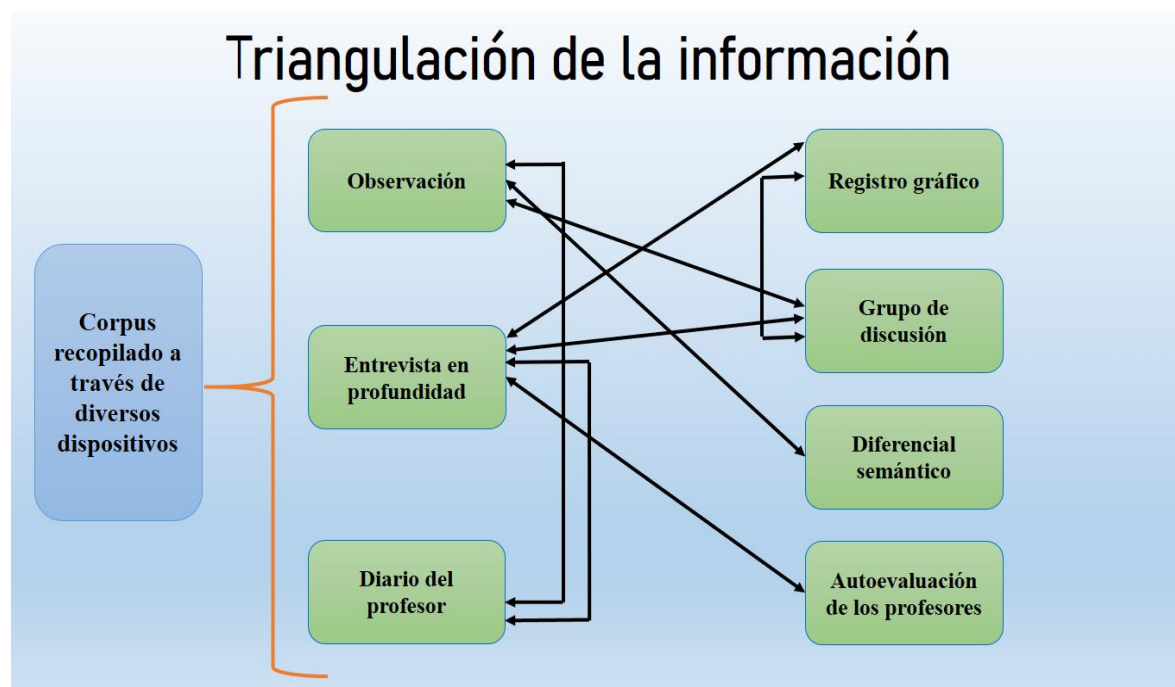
Triangulación de la información

Corpus recopilado a través de diversos dispositivos

Observación

Entrevista en profundidad

Diario del profesor

Registro gráfico

Grupo de discusión

Diferencial semántico

Autoevaluación de los profesores